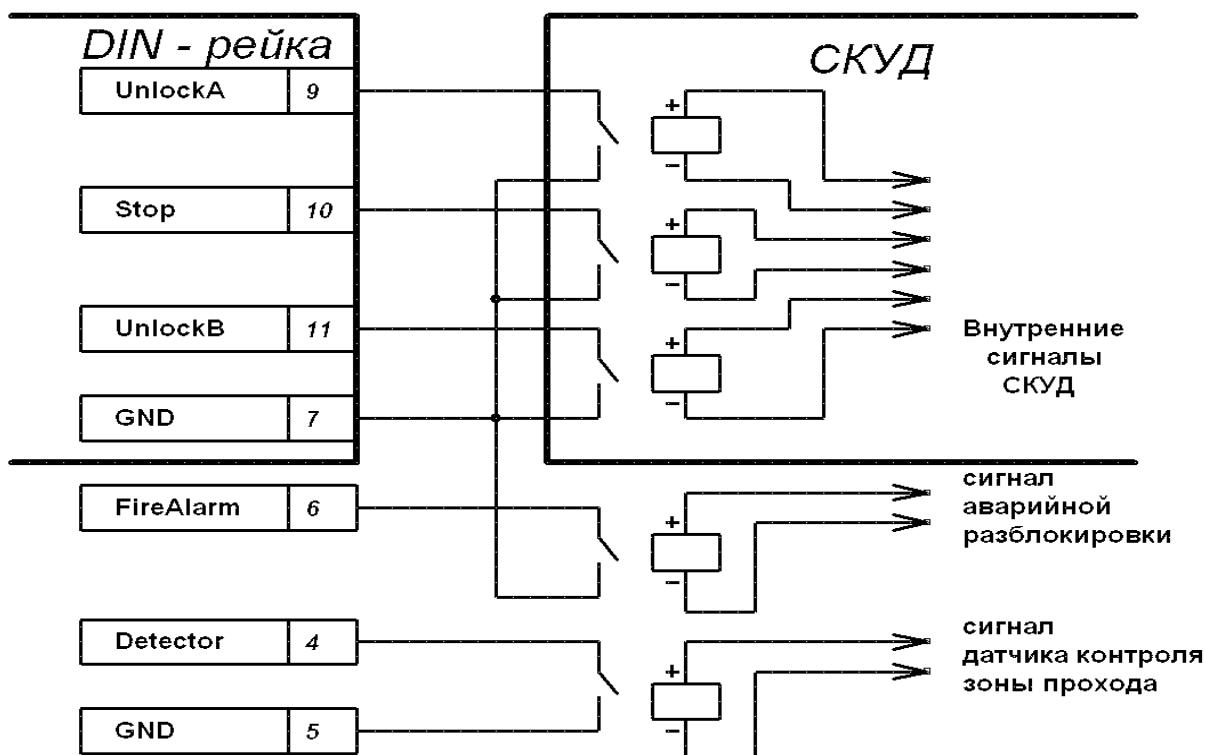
DIN - рейка

СКУД

UnlockA 9

Stop 10

UnlockB 11

GND 7

+
−

+
−

+
−

Внутренние сигналы СКУД

FireAlarm 6

+
−

сигнал аварийной разблокировки

Detector 4

GND 5

+
−

сигнал датчика контроля зоны прохода